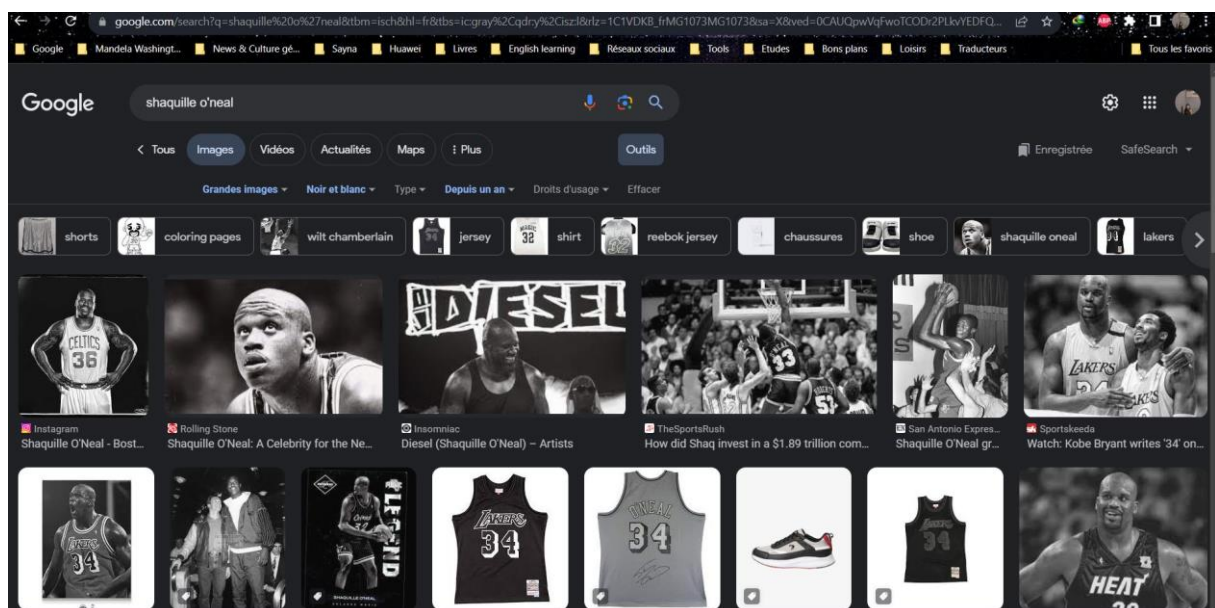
google.com/search?q=shaquille%20o%27neal&tbm=isch&hl=fr&tbs=ic:gray%2Cqdr:y%2Cisz:l&rlz=1C1VDKB_frMG1073MG1073&sa=X&ved=0CAUQpwVqFwoTCODr2PLkvYEDFQ...

Google | Mandela Washingt... | News & Culture gé... | Sayna | Huawei | Livres | English learning | Réseaux sociaux | Tools | Etudes | Bons plans | Loisirs | Traducteurs | Tous les favoris

Google

shaquille o'neal

< Tous | Images | Vidéos | Actualités | Maps | ⋮ Plus | Outils

Enregistrée | SafeSearch

Grandes images | Noir et blanc | Type | Depuis un an | Droits d'usage | Effacer

shorts | coloring pages | wilt chamberlain | jersey | shirt | reebok jersey | chaussures | shoe | shaquille oneal | lakers

CELTICS 36

DIESEL

33

LAKERS

Instagram
Shaquille O'Neal - Bost...

Rolling Stone
Shaquille O'Neal: A Celebrity for the Ne...

Insomniac
Diesel (Shaquille O'Neal) – Artists

TheSportsRush
How did Shaq invest in a $1.89 trillion com...

San Antonio Expres...
Shaquille O'Neal gr...

Sportskeeda
Watch: Kobe Bryant writes '34' on...

34

LEGEND

LAKERS 34

O'NEAL 34

34

HEAT